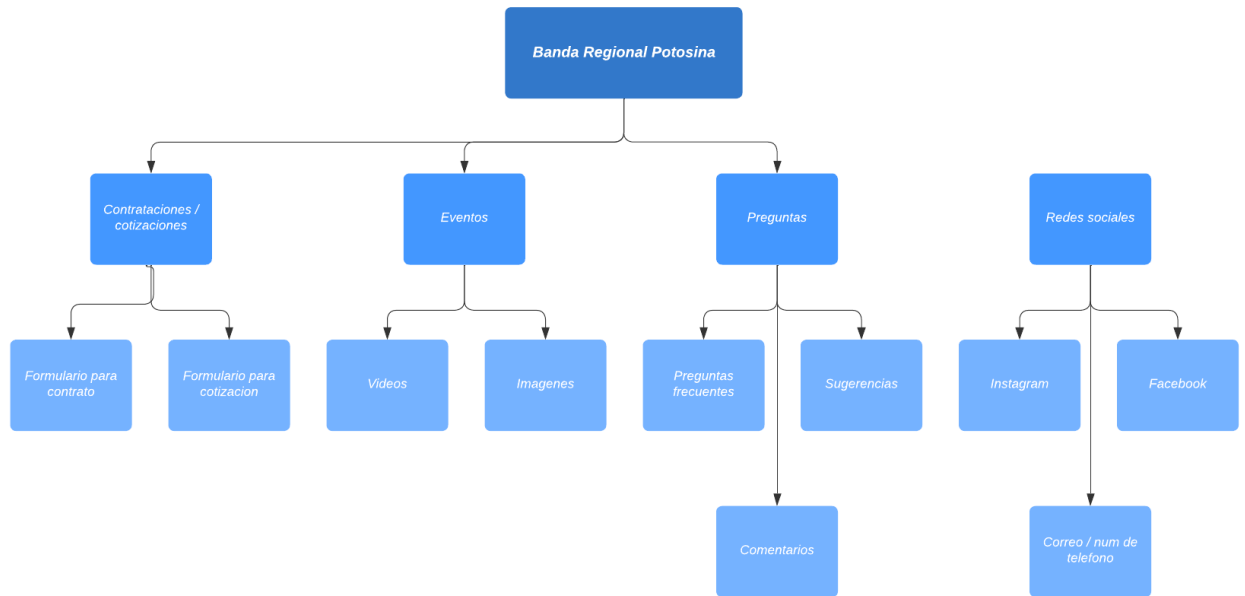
Banda Regional Potosina

Contrataciones / cotizaciones

Eventos

Preguntas

Redes sociales

Formulario para contrato

Formulario para cotizacion

Videos

Imagenes

Preguntas frecuentes

Sugerencias

Instagram

Facebook

Comentarios

Correo / num de telefono